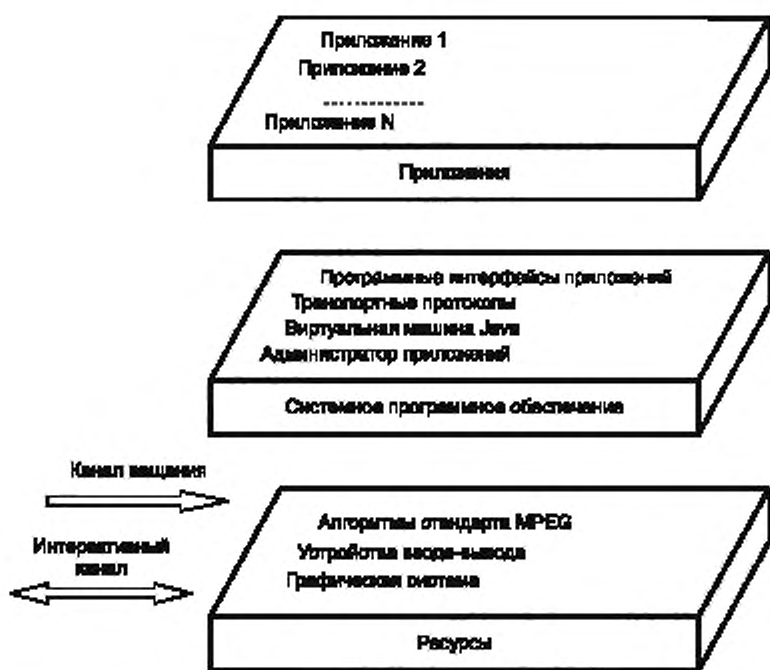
Приложение 1
Приложение 2
...............
Приложение N

Приложения

Программные интерфейсы приложений
Транспортные протоколы
Виртуальная машина Java
Администратор приложений

Системное программное обеспечение

Канал вещания

Интерактивный канал

Алгоритмы стандарта MPEG
Устройства ввода-вывода
Графическая система

Ресурсы